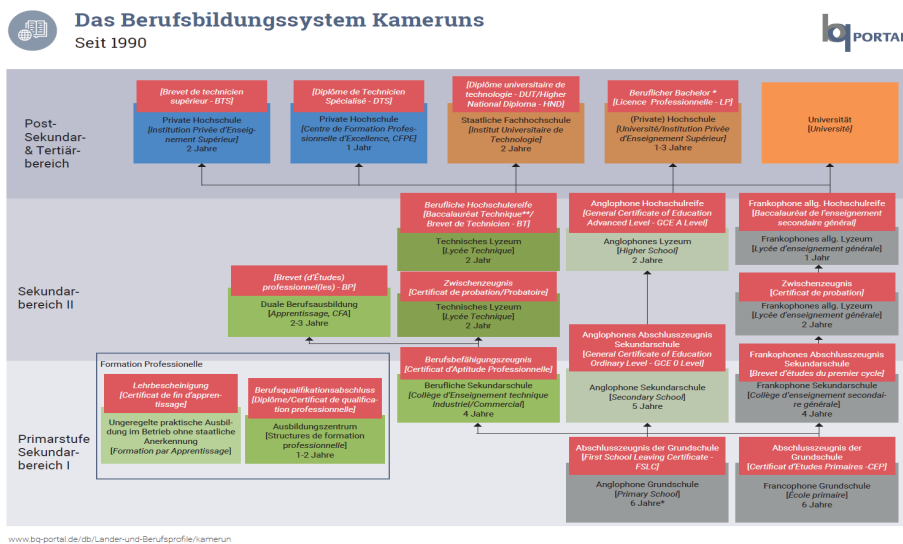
Das Berufsbildungssystem Kameruns
Seit 1990

bq PORTAL

Post-Sekundar- & Tertiärbereich

[Brevet de technicien supérieur - BTS]
Private Hochschule
[Institution Privée d'Enseignement Supérieur]
2 Jahre

[Diplôme de Technicien Spécialisé - DTS]
Private Hochschule
[Centre de Formation Professionnelle d'Excellence, CFPE]
1 Jahr

[Diplôme universitaire de technologie - DUT/Higher National Diploma - HND]
Staatliche Fachhochschule
[Institut Universitaire de Technologie]
2 Jahre

Beruflicher Bachelor *
[Licence Professionelle - LP]
(Private) Hochschule
[Université/Institution Privée d'Enseignement Supérieur]
1-3 Jahre

Universität
[Université]

Sekundarbereich II

Berufliche Hochschulreife
[Baccalauréat Technique**/ Brevet de Technicien - BT]
Technisches Lyzeum
[Lycée Technique]
2 Jahr

Anglophone Hochschulreife
[General Certificate of Education Advanced Level - GCE A Level]
Anglophones Lyzeum
[Higher School]
2 Jahre

Frankophone allg. Hochschulreife
[Baccalauréat de l'enseignement secondaire général]
Frankophones allg. Lyzeum
[Lycée d'enseignement générale]
1 Jahr

[Brevet (d'Études) professionnel(les) - BP]
Duale Berufsausbildung
[Apprentissage, CFA]
2-3 Jahre

Zwischenzeugnis
[Certificat de probation/Probatoire]
Technisches Lyzeum
[Lycée Technique]
2 Jahr

Zwischenzeugnis
[Certificat de probation]
Frankophones allg. Lyzeum
[Lycée d'enseignement générale]
2 Jahre

Primarstufe Sekundarbereich I

Formation Professionelle

Lehrbescheinigung
[Certificat de fin d'apprentissage]
Ungeregelte praktische Ausbildung im Betrieb ohne staatliche Anerkennung
[Formation par Apprentissage]

Berufsqualifikationsabschluss
[Diplôme/Certificat de qualification professionnelle]
Ausbildungszentrum
[Structures de formation professionnelle]
1-2 Jahre

Berufsbefähigungszeugnis
[Certificat d'Aptitude Professionnelle]
Berufliche Sekundarschule
[Collège d'Enseignement technique Industriel/Commercial]
4 Jahre

Anglophones Abschlusszeugnis Sekundarschule
[General Certificate of Education Ordinary Level - GCE 0 Level]
Anglophone Sekundarschule
[Secondary School]
5 Jahre

Frankophones Abschlusszeugnis Sekundarschule
[Brevet d'études du premier cycle]
Frankophone Sekundarschule
[Collège d'enseignement secondaire générale]
4 Jahre

Abschlusszeugnis der Grundschule
[First School Leaving Certificate - FSLC]
Anglophone Grundschule
[Primary School]
6 Jahre*

Abschlusszeugnis der Grundschule
[Certificat d'Etudes Primaires -CEP]
Francophone Grundschule
[École primaire]
6 Jahre

www.bq-portal.de/db/Länder-und-Berufsprofile/kamerun